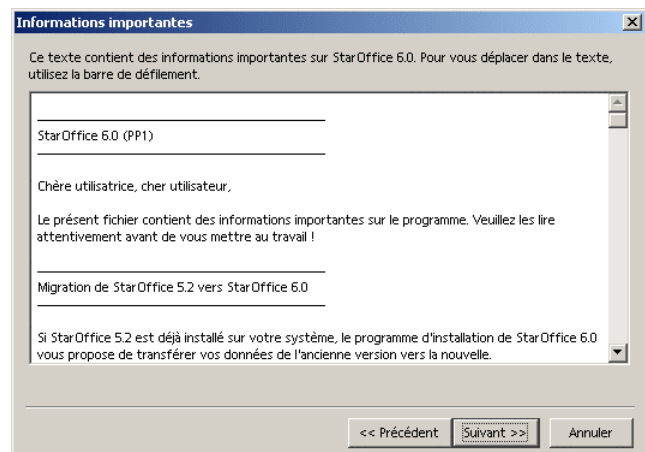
Informations importantes

Ce texte contient des informations importantes sur StarOffice 6.0. Pour vous déplacer dans le texte, utilisez la barre de défilement.

StarOffice 6.0 (PP1)

Chère utilisatrice, cher utilisateur,

Le présent fichier contient des informations importantes sur le programme. Veuillez les lire attentivement avant de vous mettre au travail !

Migration de StarOffice 5.2 vers StarOffice 6.0

Si StarOffice 5.2 est déjà installé sur votre système, le programme d'installation de StarOffice 6.0 vous propose de transférer vos données de l'ancienne version vers la nouvelle.

<< Précédent
Suivant >>
Annuler